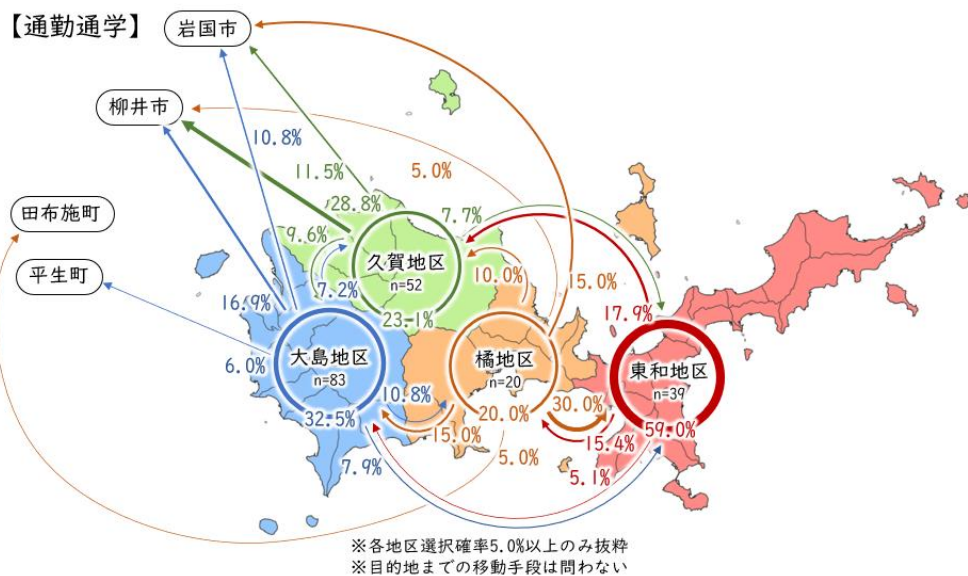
【通勤通学】

岩国市

柳井市

田布施町

平生町

10.8%

11.5%

5.0%

28.8%

7.7%

9.6%

久賀地区
n=52

10.0%

15.0%

7.2%

17.9%

16.9%

23.1%

大島地区
n=83

橘地区
n=20

東和地区
n=39

6.0%

10.8%

32.5%

20.0%

30.0%

59.0%

15.0%

15.4%

7.9%

5.0%

5.1%

※各地区選択確率5.0%以上のみ抜粋
※目的地までの移動手段は問わない